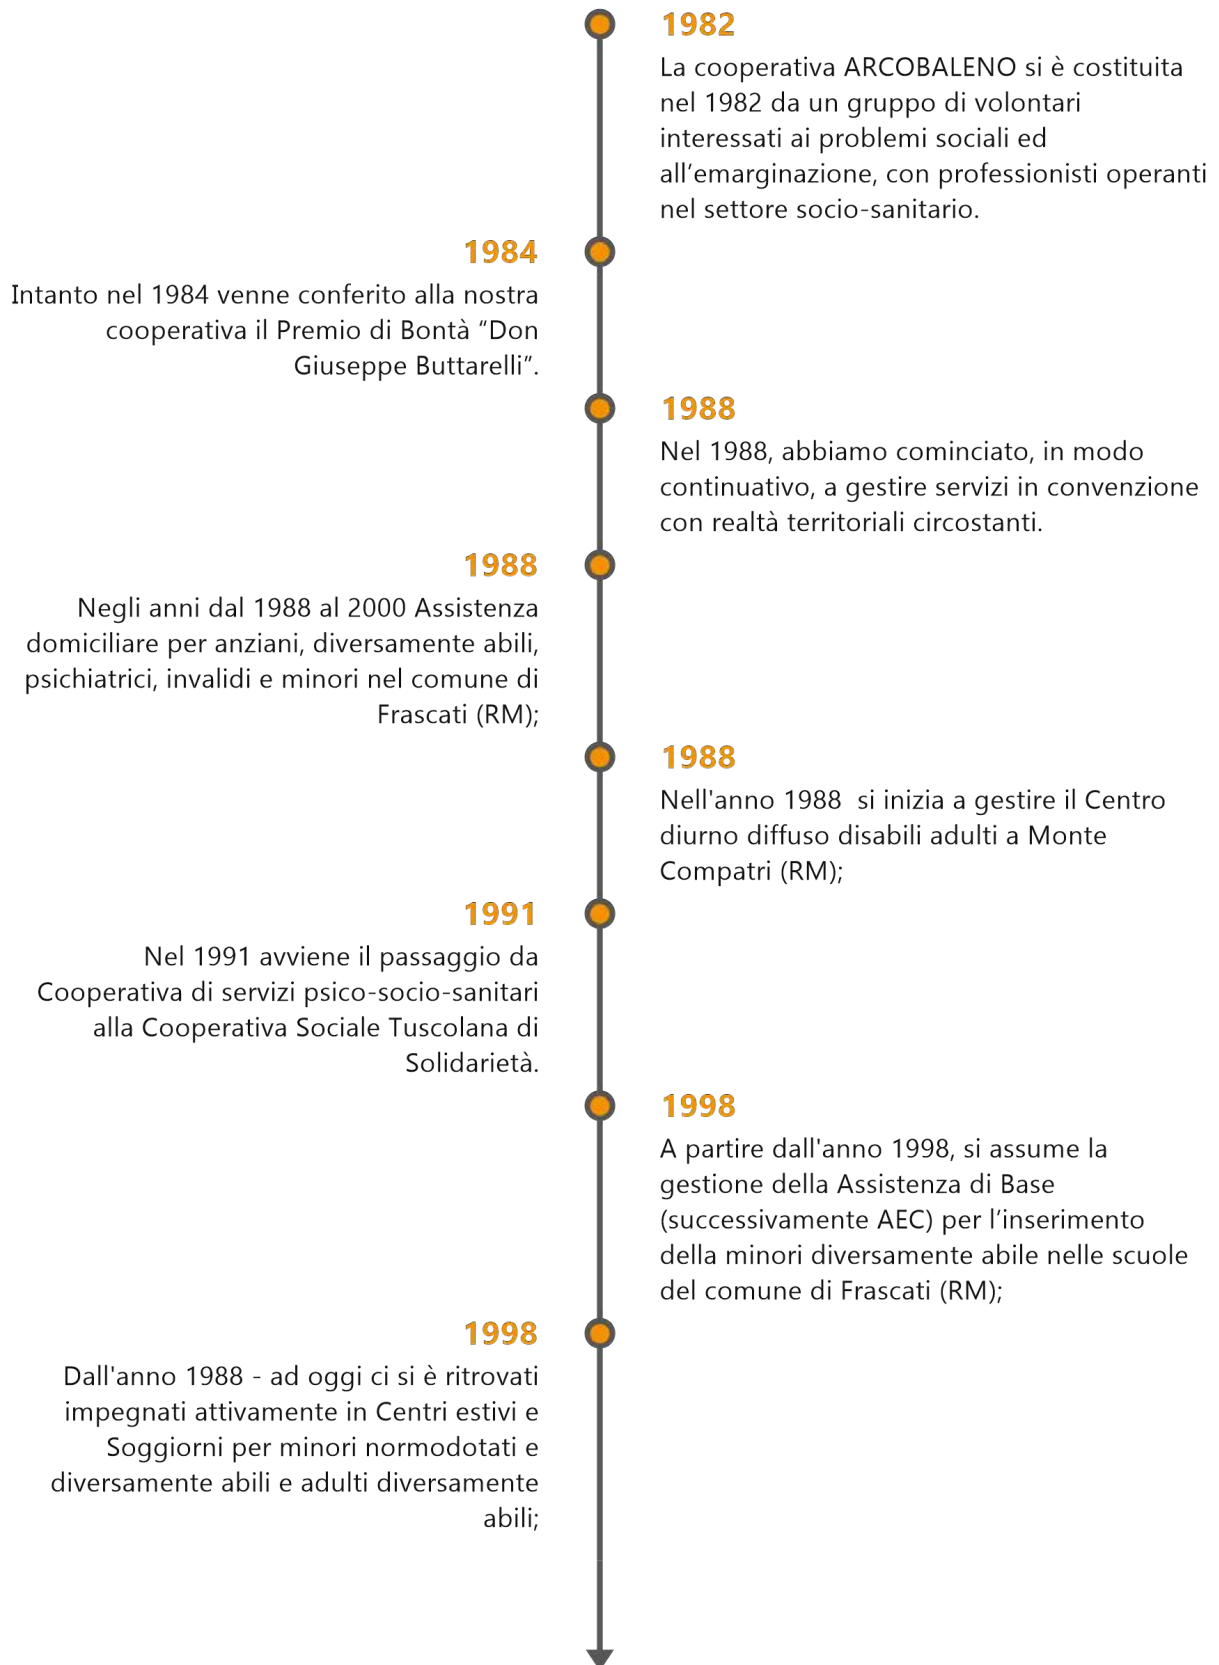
1982
La cooperativa ARCOBALENO si è costituita nel 1982 da un gruppo di volontari interessati ai problemi sociali ed all’emarginazione, con professionisti operanti nel settore socio-sanitario.

1984
Intanto nel 1984 venne conferito alla nostra cooperativa il Premio di Bontà “Don Giuseppe Buttarelli”.

1988
Nel 1988, abbiamo cominciato, in modo continuativo, a gestire servizi in convenzione con realtà territoriali circostanti.

1988
Negli anni dal 1988 al 2000 Assistenza domiciliare per anziani, diversamente abili, psichiatrici, invalidi e minori nel comune di Frascati (RM);

1988
Nell'anno 1988 si inizia a gestire il Centro diurno diffuso disabili adulti a Monte Compatri (RM);

1991
Nel 1991 avviene il passaggio da Cooperativa di servizi psico-socio-sanitari alla Cooperativa Sociale Tuscolana di Solidarietà.

1998
A partire dall'anno 1998, si assume la gestione della Assistenza di Base (successivamente AEC) per l’inserimento della minori diversamente abile nelle scuole del comune di Frascati (RM);

1998
Dall'anno 1988 - ad oggi ci si è ritrovati impegnati attivamente in Centri estivi e Soggiorni per minori normodotati e diversamente abili e adulti diversamente abili;